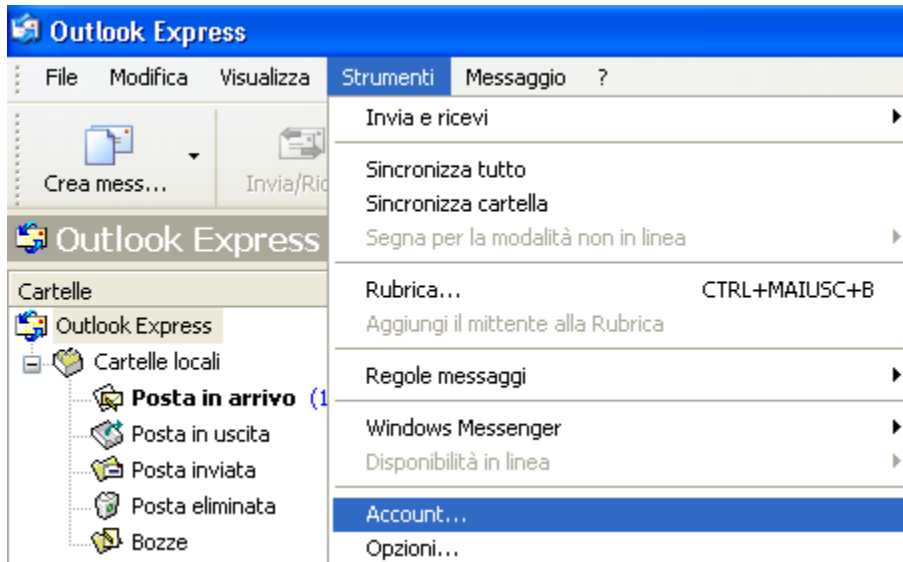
Outlook Express

File Modifica Visualizza Strumenti Messaggio ?

Crea mess... Invia/Ric

Outlook Express

Cartelle
Outlook Express
Cartelle locali
Posta in arrivo (1
Posta in uscita
Posta inviata
Posta eliminata
Bozze

Invia e ricevi
Sincronizza tutto
Sincronizza cartella
Segna per la modalità non in linea
Rubrica... CTRL+MAIUSC+B
Aggiungi il mittente alla Rubrica
Regole messaggi
Windows Messenger
Disponibilità in linea
Account...
Opzioni...